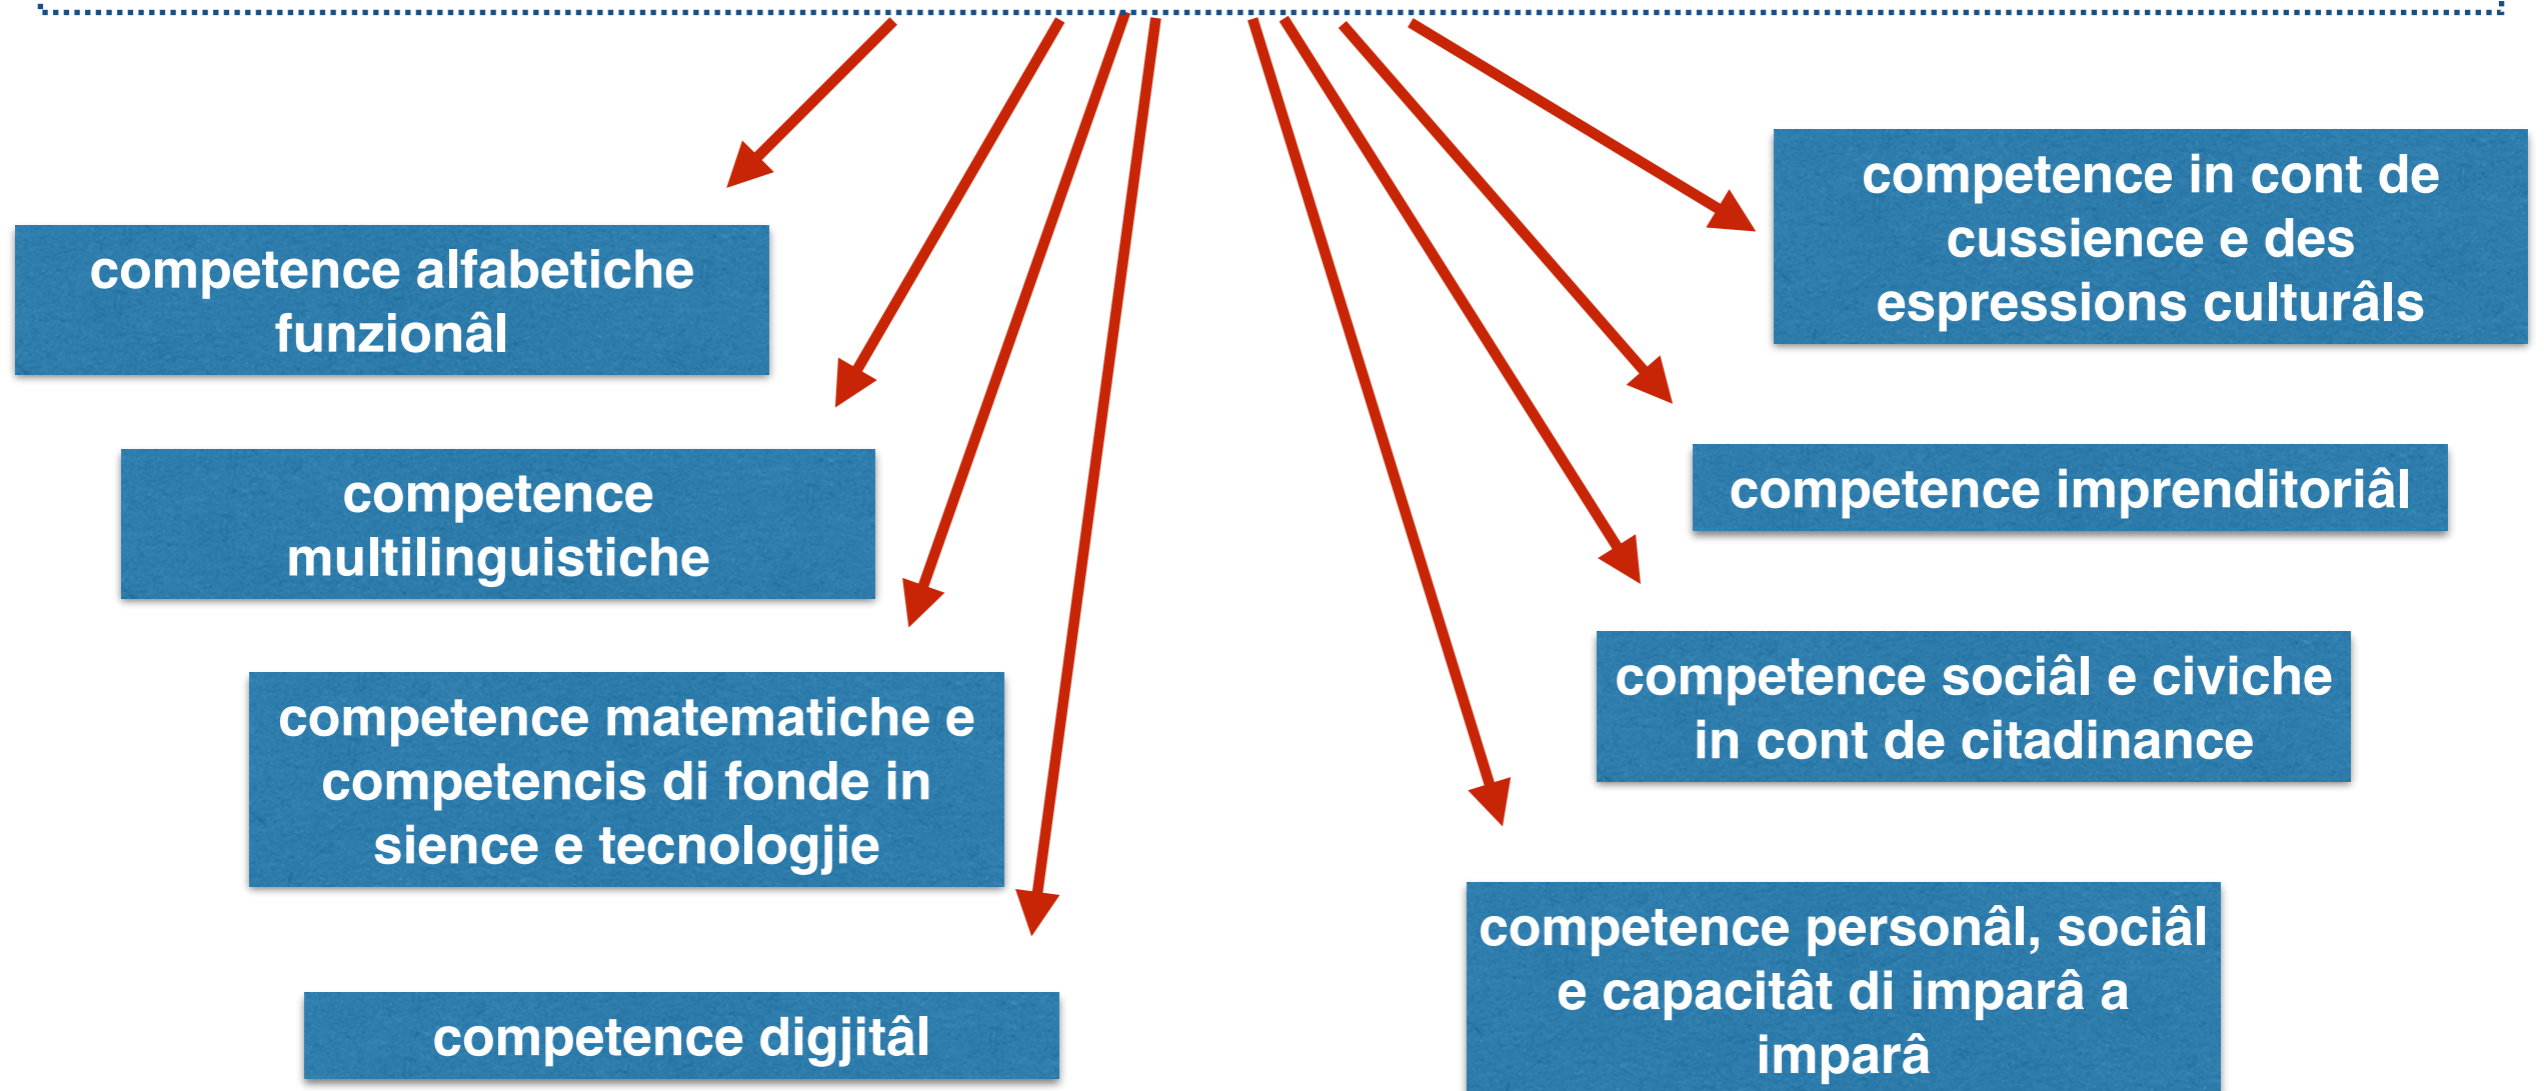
competence alfabetiche funzionâl

competence multilinguistiche

competence matematiche e competencis di fonde in sience e tecnologjie

competence digjitâl

competence personâl, sociâl e capacitât di imparâ a imparâ

competence sociâl e civiche in cont de citadinance

competence imprenditoriâl

competence in cont de cussience e des espressions culturâls